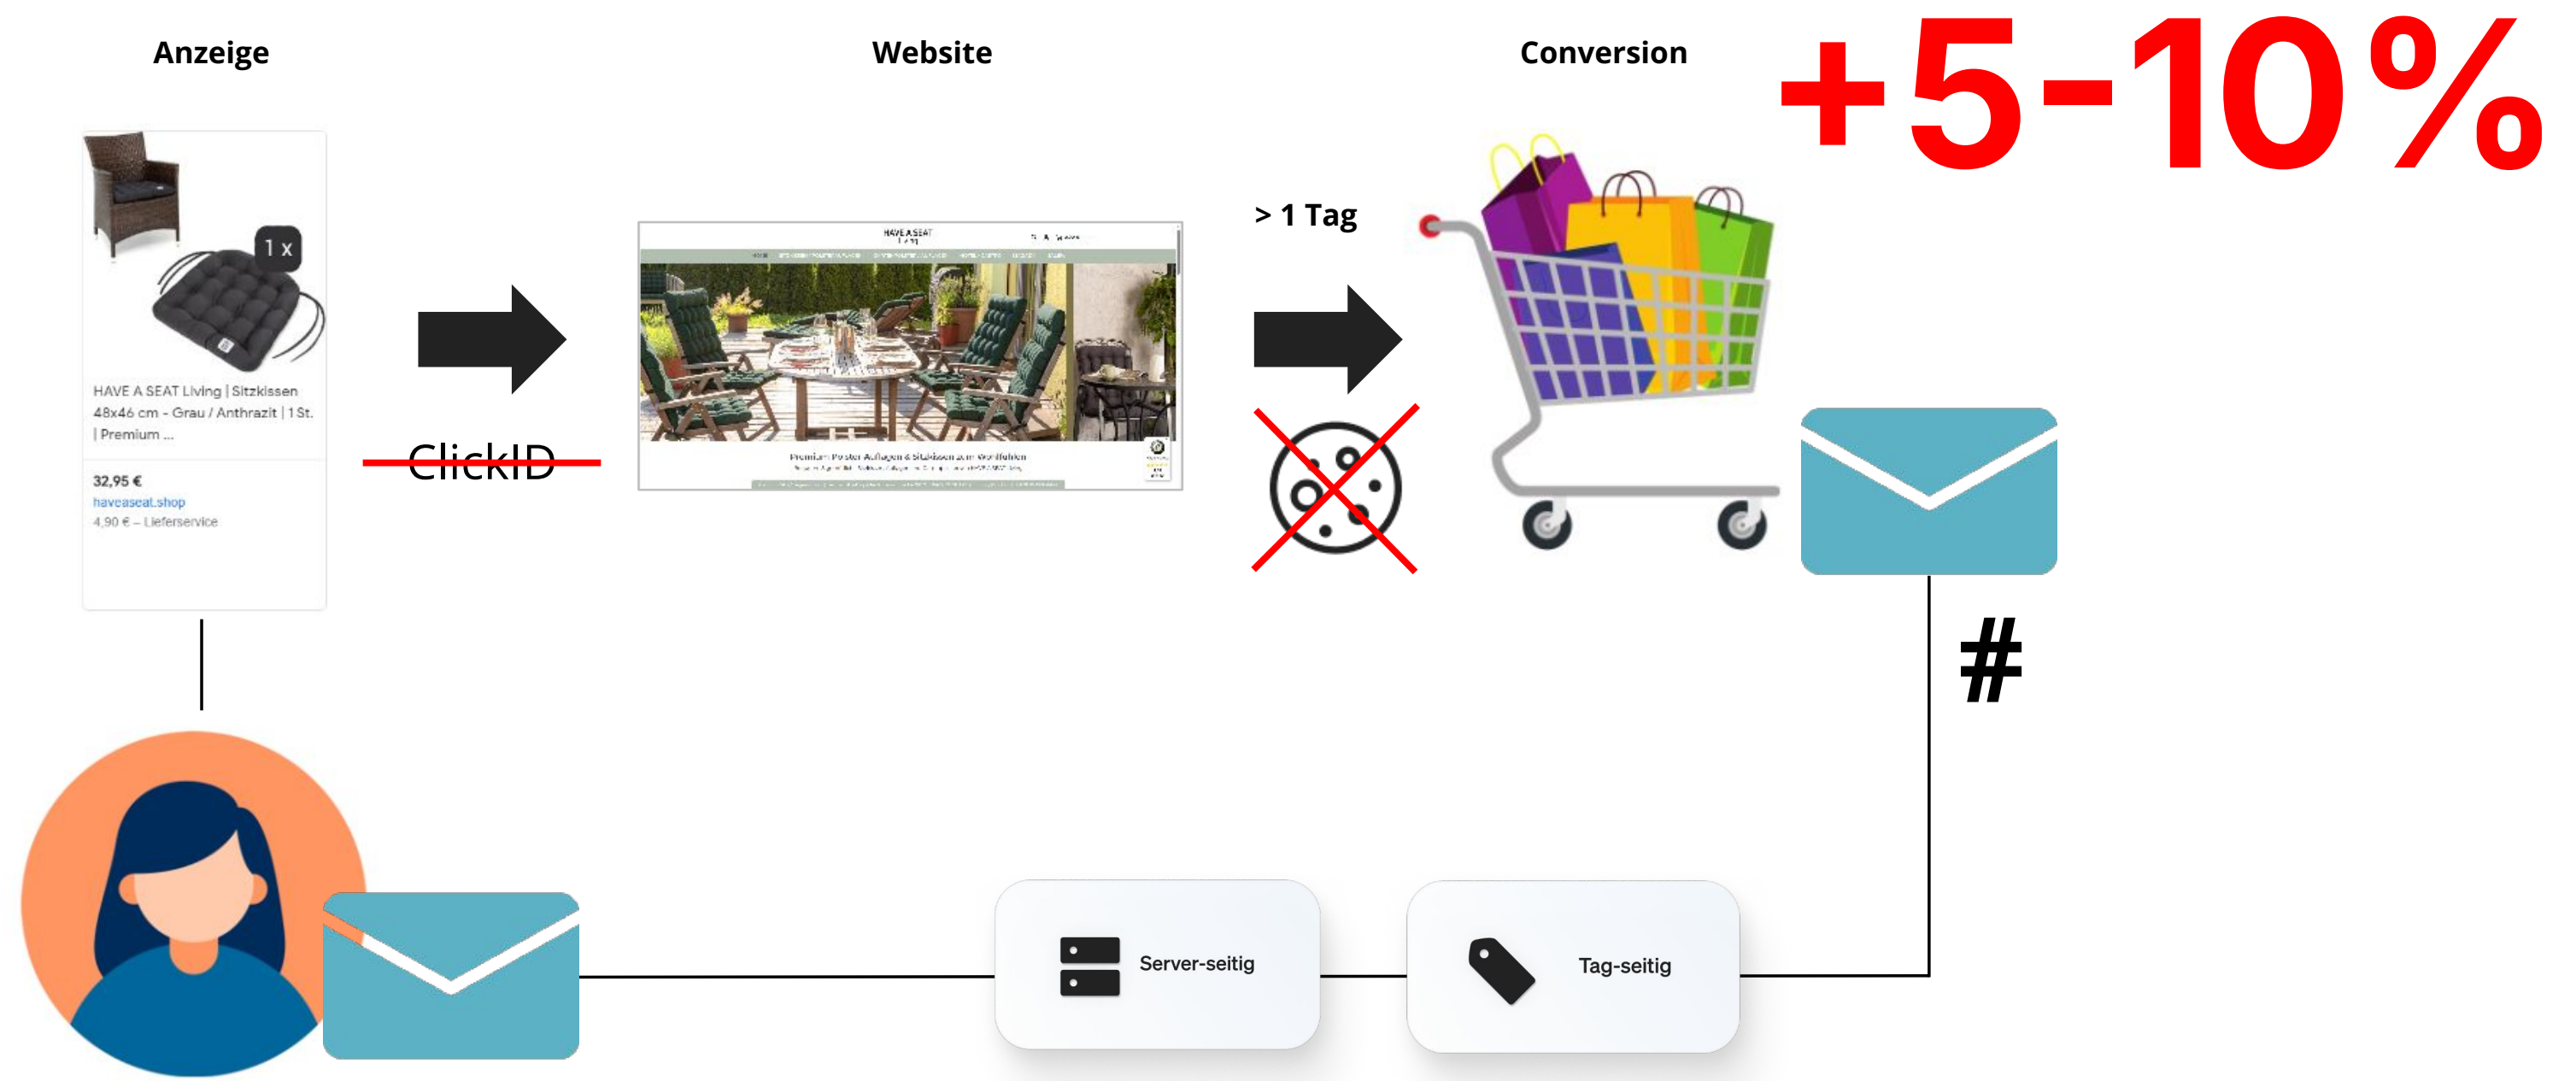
Anzeige

Website

Conversion

+5-10%

1 x

HAVE A SEAT Living | Sitzkissen 48x46 cm - Grau / Anthrazit | 1 St. | Premium ...

32,95 €
haveaseat.shop
4,90 € – Lieferservice

ClickID

HAVE A SEAT

Premium Polster Auflagen & Sitzkissen zum Wohlfühlen

> 1 Tag

#

Server-seitig

Tag-seitig